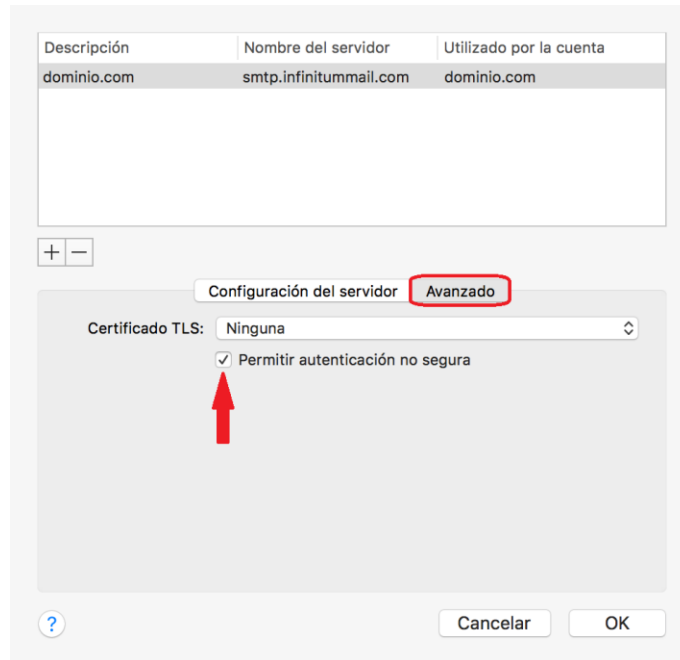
| Descripción | Nombre del servidor | Utilizado por la cuenta |
|---|---|---|
| dominio.com | smtp.infinitummail.com | dominio.com |

+ −

Configuración del servidor Avanzado

Certificado TLS: Ninguna

✓ Permitir autenticación no segura

?

Cancelar OK